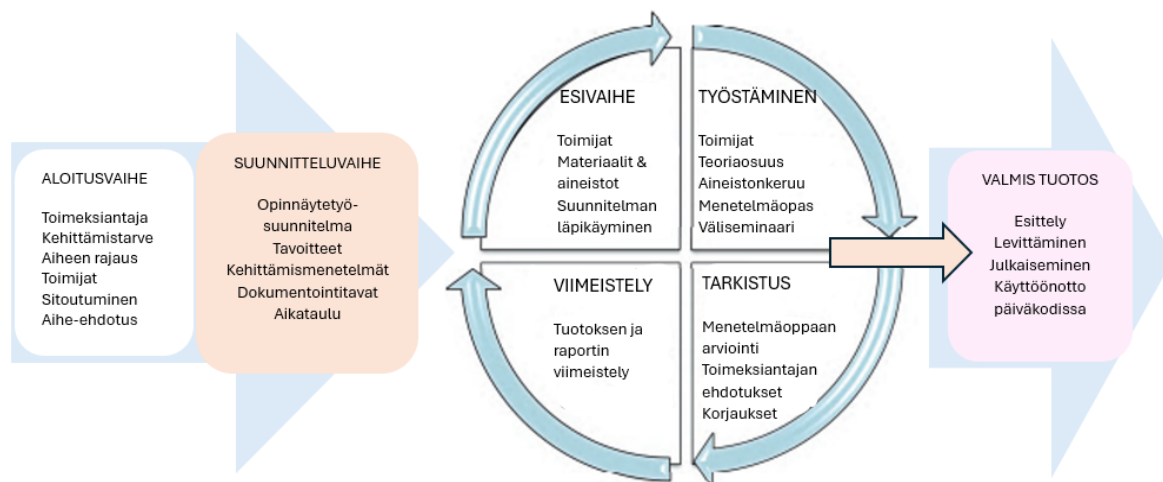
ALOITUSVAIHE

Toimeksiantaja
Kehittämistarve
Aiheen rajaus
Toimijat
Sitoutuminen
Aihe-ehdotus

SUUNNITTELUVAIHE

Opinnäytetyösuunnitelma
Tavoitteet
Kehittämismenetelmät
Dokumentointitavat
Aikataulu

ESIVAIHE

Toimijat
Materiaalit & aineistot
Suunnitelman läpikäyminen

TYÖSTÄMINEN

Toimijat
Teoriaosuus
Aineistonkeruu
Menetelmäopas
Väliseminaari

VIIMEISTELY

Tuotoksen ja raportin viimeistely

TARKISTUS

Menetelmäoppaan arviointi
Toimeksiantajan ehdotukset
Korjaukset

VALMIS TUOTOS

Esittely
Levittäminen
Julkaiseminen
Käyttöönotto päiväkodissa